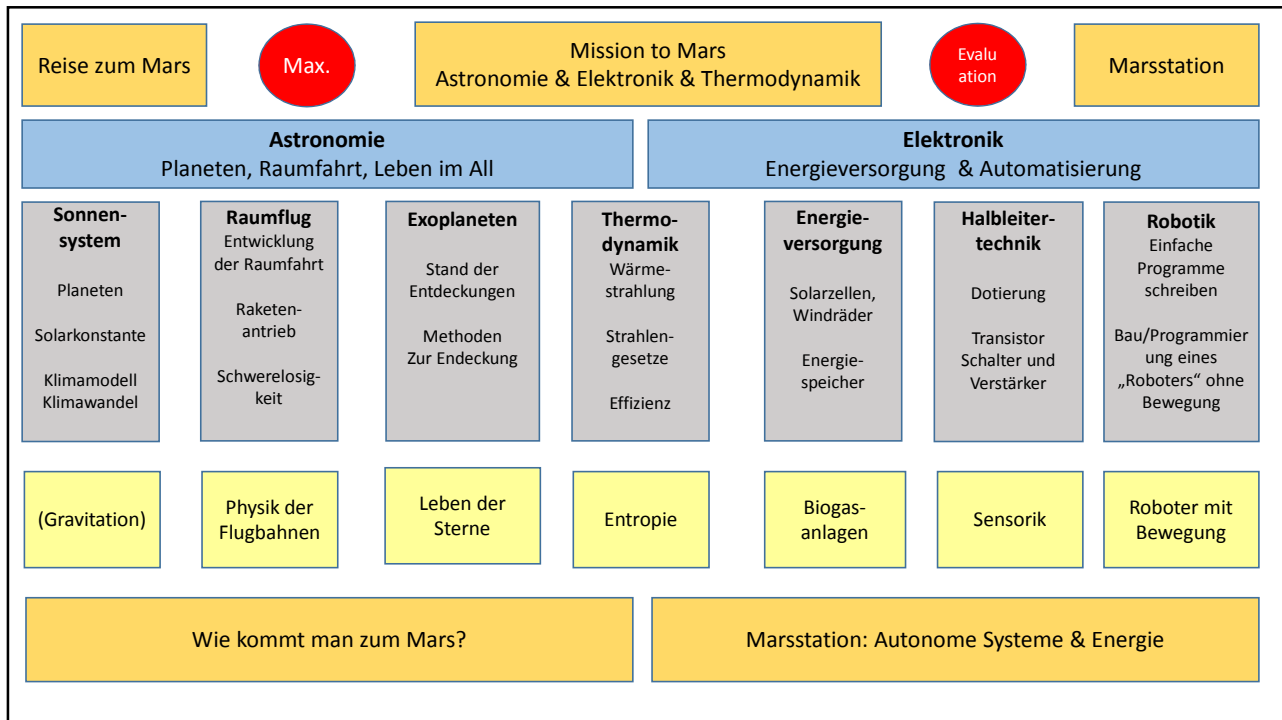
Reise zum Mars

Max.

Mission to Mars
Astronomie & Elektronik & Thermodynamik

Evaluation

Marsstation

**Astronomie**
Planeten, Raumfahrt, Leben im All

**Elektronik**
Energieversorgung & Automatisierung

**Sonnensystem**
Planeten
Solarkonstante
Klimamodell
Klimawandel

**Raumflug**
Entwicklung der Raumfahrt
Raketenantrieb
Schwerelosigkeit

**Exoplaneten**
Stand der Entdeckungen
Methoden
Zur Endeckung

**Thermodynamik**
Wärmestrahlung
Strahlengesetze
Effizienz

**Energieversorgung**
Solarzellen, Windräder
Energiespeicher

**Halbleitertechnik**
Dotierung
Transistor
Schalter und Verstärker

**Robotik**
Einfache Programme schreiben
Bau/Programmierung eines „Roboters" ohne Bewegung

(Gravitation)

Physik der Flugbahnen

Leben der Sterne

Entropie

Biogasanlagen

Sensorik

Roboter mit Bewegung

Wie kommt man zum Mars?

Marsstation: Autonome Systeme & Energie